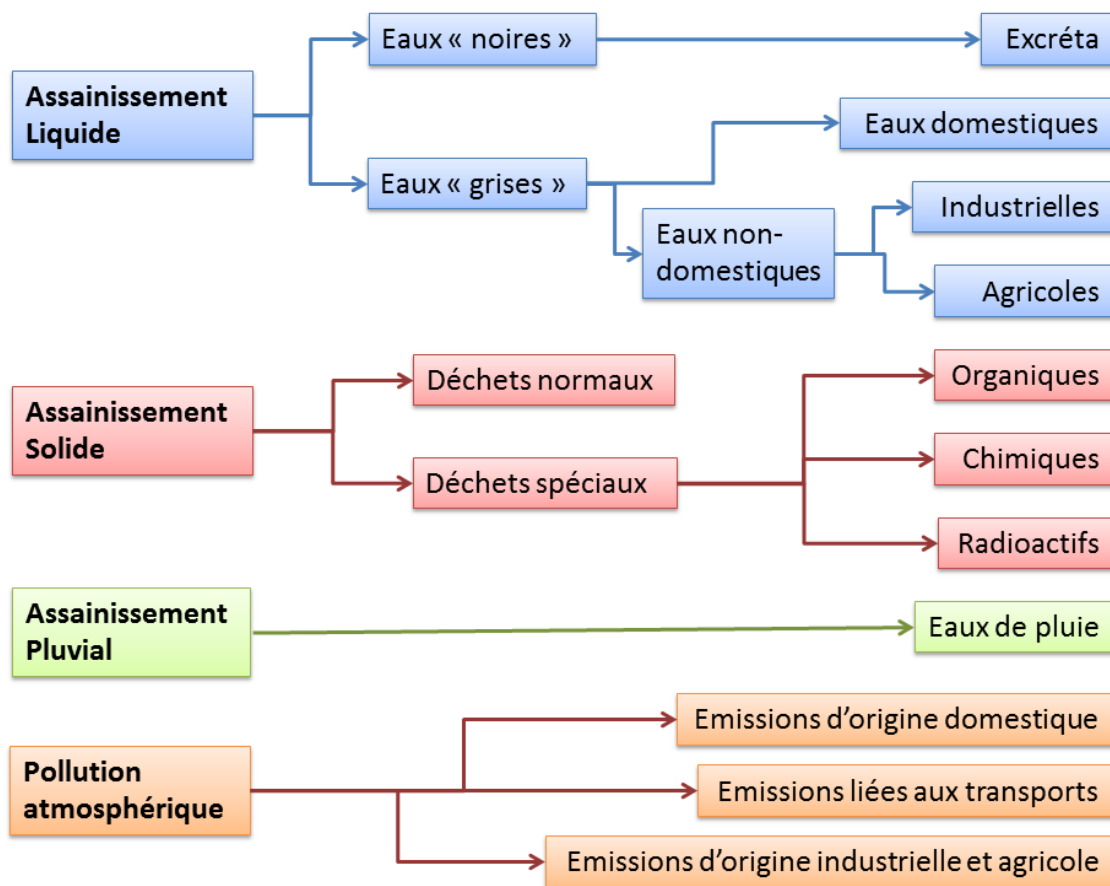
Assainissement Liquide

Eaux « noires »

Excréta

Eaux « grises »

Eaux domestiques

Eaux non-domestiques

Industrielles

Agricoles

Assainissement Solide

Déchets normaux

Déchets spéciaux

Organiques

Chimiques

Radioactifs

Assainissement Pluvial

Eaux de pluie

Pollution atmosphérique

Emissions d’origine domestique

Emissions liées aux transports

Emissions d’origine industrielle et agricole